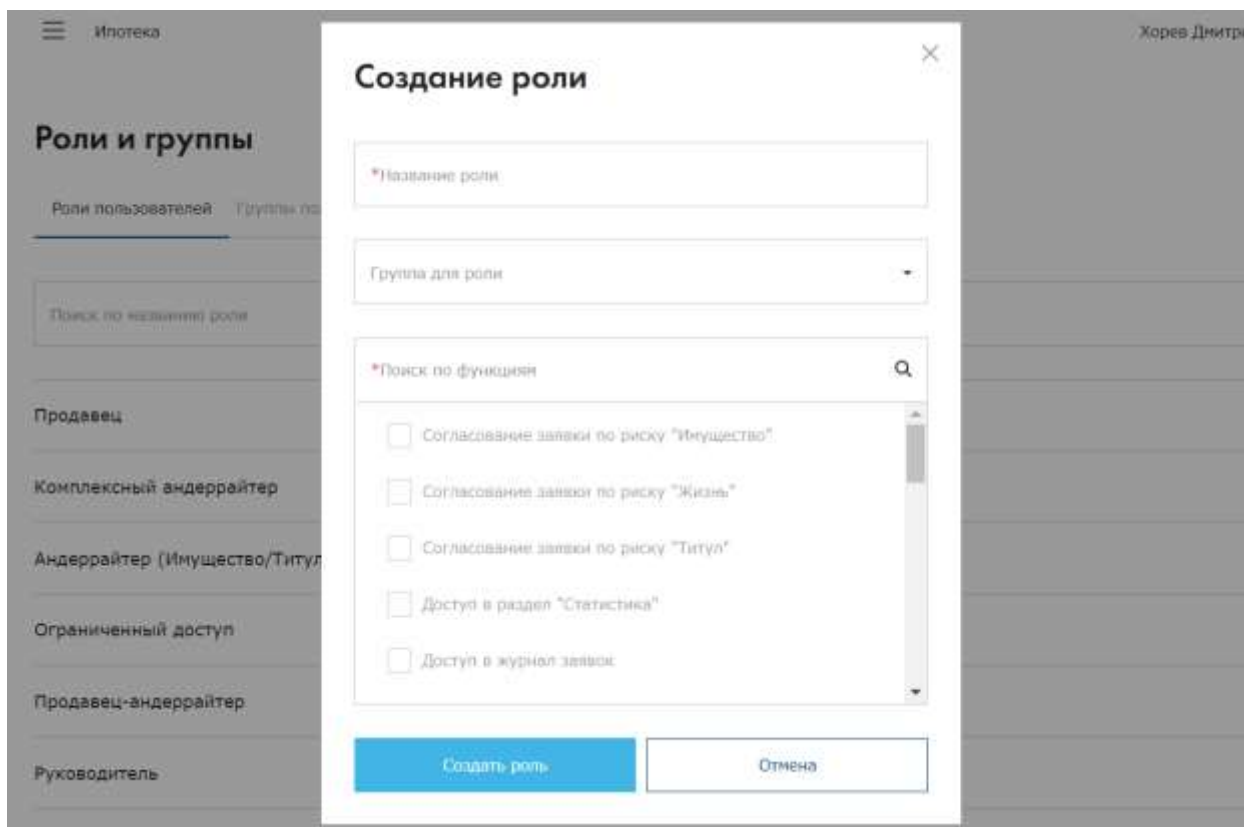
Ипотека

Хорев Дмитр

Роли и группы

Роли пользователей Группы по

Поиск по названию роли

Продавец

Комплексный андеррайтер

Андеррайтер (Имущество/Титул

Ограниченный доступ

Продавец-андеррайтер

Руководитель

Создание роли

×

*Название роли

Группа для роли

*Поиск по функциям

Согласование заявки по риску "Имущество"

Согласование заявки по риску "Жизнь"

Согласование заявки по риску "Титул"

Доступ в раздел "Статистика"

Доступ в журнал заявок

Создать роль

Отмена